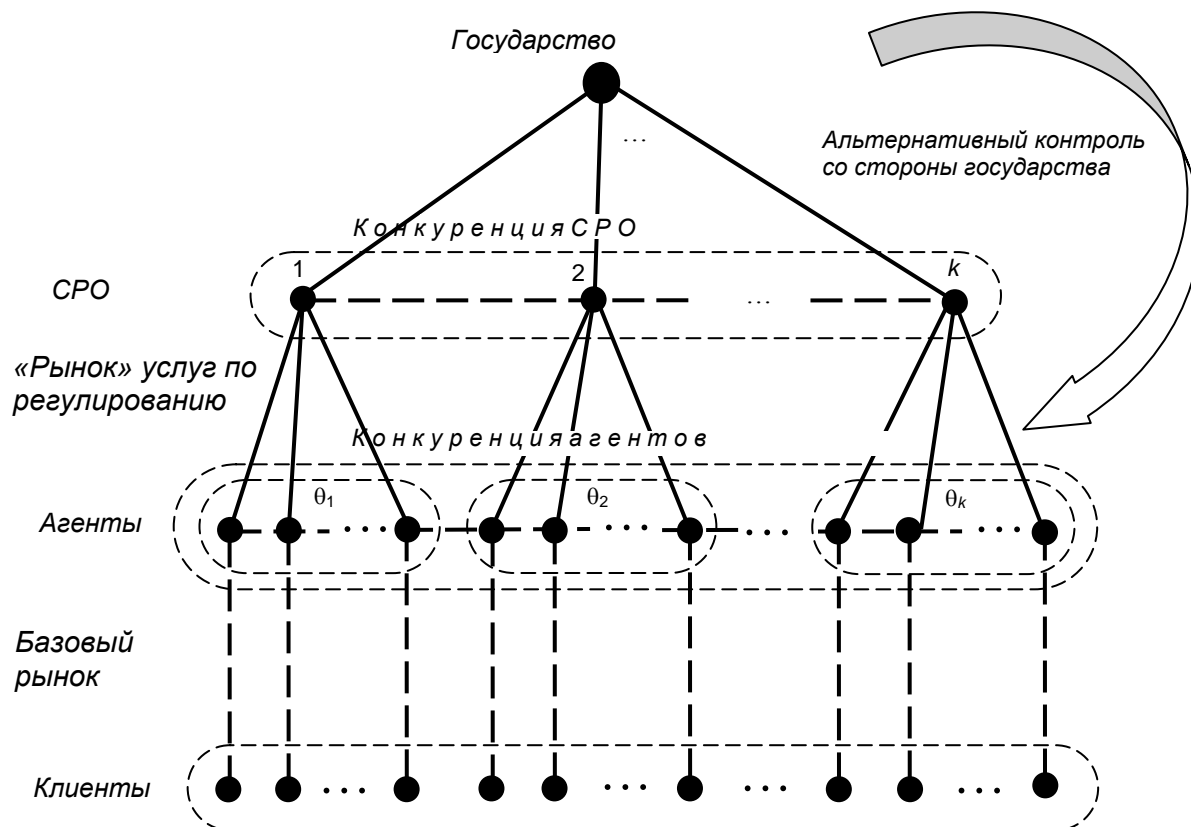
Государство

…

Альтернативный контроль со стороны государства

Конкуренция СРО

СРО

1

2

…

k

«Рынок» услуг по регулированию

Конкуренция агентов

Агенты

$\theta_1$

$\theta_2$

$\theta_k$

Базовый рынок

Клиенты